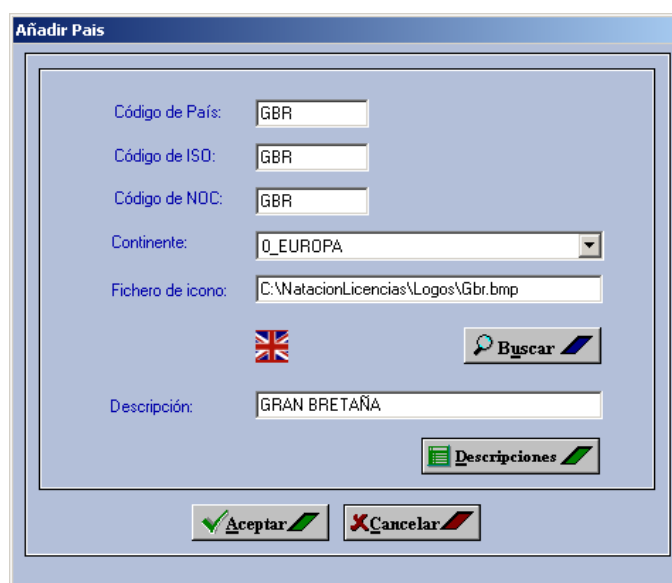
Añadir Pais

Código de País: GBR

Código de ISO: GBR

Código de NOC: GBR

Continente: 0_EUROPA

Fichero de icono: C:\NatacionLicencias\Logos\Gbr.bmp

Buscar

Descripción: GRAN BRETAÑA

Descripciones

Aceptar

Cancelar